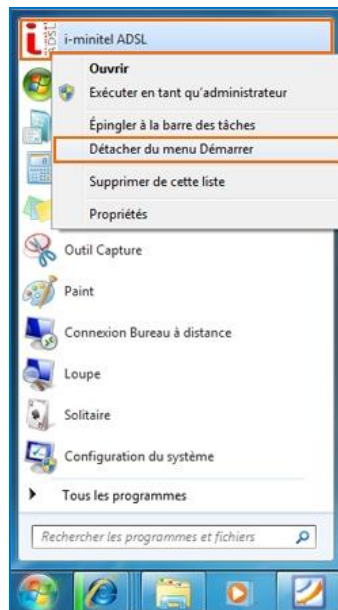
i-minitel ADSL

Ouvrir
Exécuter en tant qu'administrateur
Épingler à la barre des tâches
Détacher du menu Démarrer
Supprimer de cette liste
Propriétés

Outil Capture
Paint
Connexion Bureau à distance
Loupe
Solitaire
Configuration du système
Tous les programmes
Rechercher les programmes et fichiers